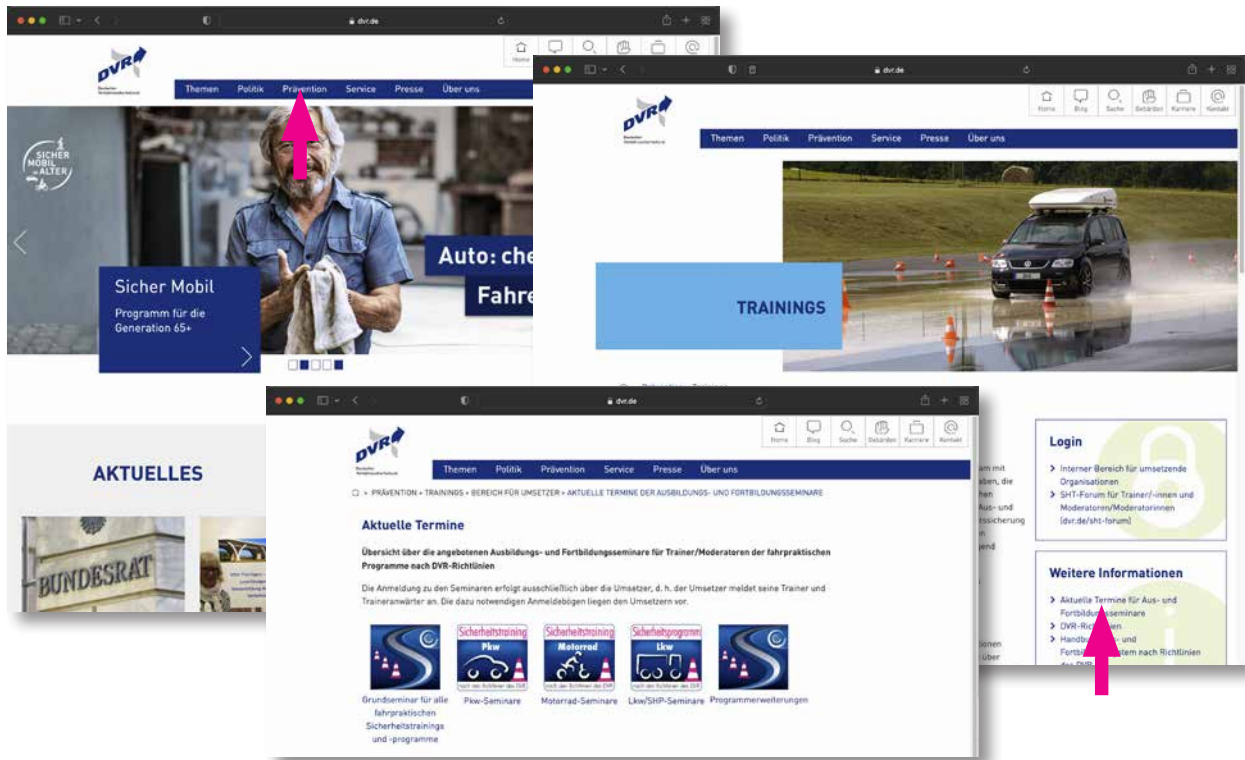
dvr.de

Home

DVR

Themen Politik Prävention Service Presse Über uns

SICHER MOBIL IM ALTER

Sicher Mobil

Programm für die Generation 65+

Auto: che

Fahre

AKTUELLES

BUNDESRAT

dvr.de

Home Blog Suche Gebärden Karriere Kontakt

DVR

Themen Politik Prävention Service Presse Über uns

TRAININGS

Login

Interner Bereich für umsetzende Organisationen

SHT-Forum für Trainer/-innen und Moderatoren/Moderatorinnen [dvr.de/sht-forum]

Weitere Informationen

Aktuelle Termine für Aus- und Fortbildungsseminare

DVR-Richtlinien

Handbuch und Fortbi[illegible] nach Richtlinien

dvr.de

Home Blog Suche Gebärden Karriere Kontakt

DVR

Themen Politik Prävention Service Presse Über uns

» PRÄVENTION » TRAININGS » BEREICH FÜR UMSETZER » AKTUELLE TERMINE DER AUSBILDUNGS- UND FORTBILDUNGSSEMINARE

Aktuelle Termine

Übersicht über die angebotenen Ausbildungs- und Fortbildungsseminare für Trainer/Moderatoren der fahrpraktischen Programme nach DVR-Richtlinien

Die Anmeldung zu den Seminaren erfolgt ausschließlich über die Umsetzer, d. h. der Umsetzer meldet seine Trainer und Traineranwärter an. Die dazu notwendigen Anmeldebögen liegen den Umsetzern vor.

Sicherheitstraining Pkw

Sicherheitstraining Motorrad

Sicherheitsprogramm Lkw

Grundseminar für alle fahrpraktischen Sicherheitstrainings und -programme

Pkw-Seminare

Motorrad-Seminare

Lkw/SHP-Seminare

Programmerweiterungen